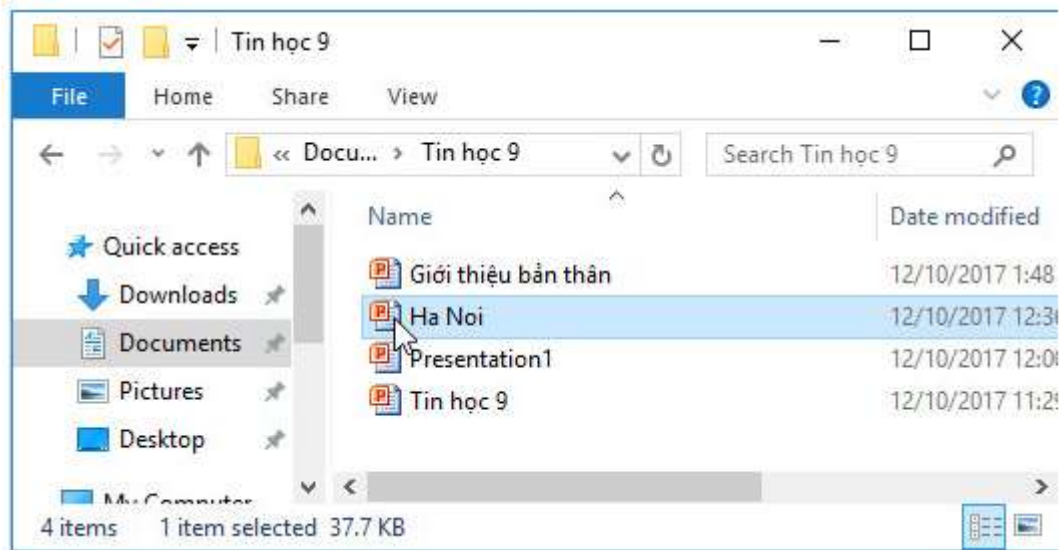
Tin học 9

File Home Share View

« Docu... › Tin học 9

Search Tin học 9

Name

Date modified

Quick access

Downloads

Documents

Pictures

Desktop

My Computer

Giới thiệu bản thân 12/10/2017 1:48

Ha Noi 12/10/2017 12:3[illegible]

Presentation1 12/10/2017 12:0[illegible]

Tin học 9 12/10/2017 11:2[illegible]

4 items 1 item selected 37.7 KB